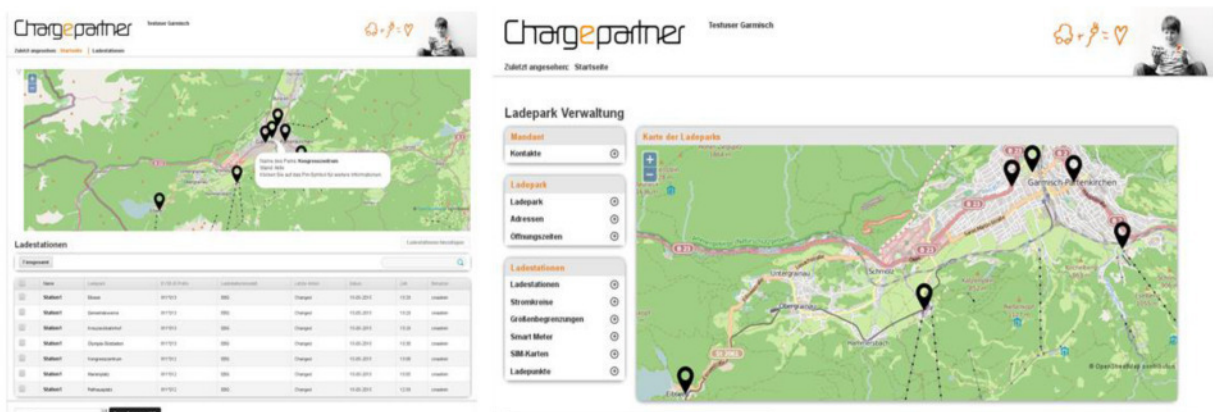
Chargepartner Testuser Garmisch

Zuletzt angesehen: Startseite | Ladestationen

Name des Parks: Kongresszentrum
Stand: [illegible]
Klicken Sie auf das Pin-Symbol für weitere Informationen.

Ladestationen

Ladestationen hinzufügen

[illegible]

| | Name | Ladepark | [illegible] | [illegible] | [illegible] | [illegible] | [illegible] | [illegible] |
|---|---|---|---|---|---|---|---|---|
| | Station1 | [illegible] | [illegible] | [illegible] | Charged | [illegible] | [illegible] | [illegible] |
| | Station1 | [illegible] | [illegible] | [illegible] | Charged | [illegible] | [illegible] | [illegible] |
| | Station1 | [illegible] | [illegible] | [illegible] | Charged | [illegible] | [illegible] | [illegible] |
| | Station1 | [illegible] | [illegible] | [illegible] | Charged | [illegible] | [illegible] | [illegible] |
| | Station1 | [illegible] | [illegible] | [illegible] | Charged | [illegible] | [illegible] | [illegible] |
| | Station1 | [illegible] | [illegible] | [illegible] | Charged | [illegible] | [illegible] | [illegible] |
| | Station1 | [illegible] | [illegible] | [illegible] | Charged | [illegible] | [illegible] | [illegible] |

Chargepartner Testuser Garmisch

Zuletzt angesehen: Startseite

Ladepark Verwaltung

Mandant
Kontakte

Ladepark
Ladepark
Adressen
Öffnungszeiten

Ladestationen
Ladestationen
Stromkreise
Größenbegrenzungen
Smart Meter
SIM-Karten
Ladepunkte

Karte der Ladeparks

Garmisch-Partenkirchen
Untergrainau
Schmölz
Obergrainau
Hammersbach
Eibsee
B 23
St 2060
© OpenStreetMap contributors